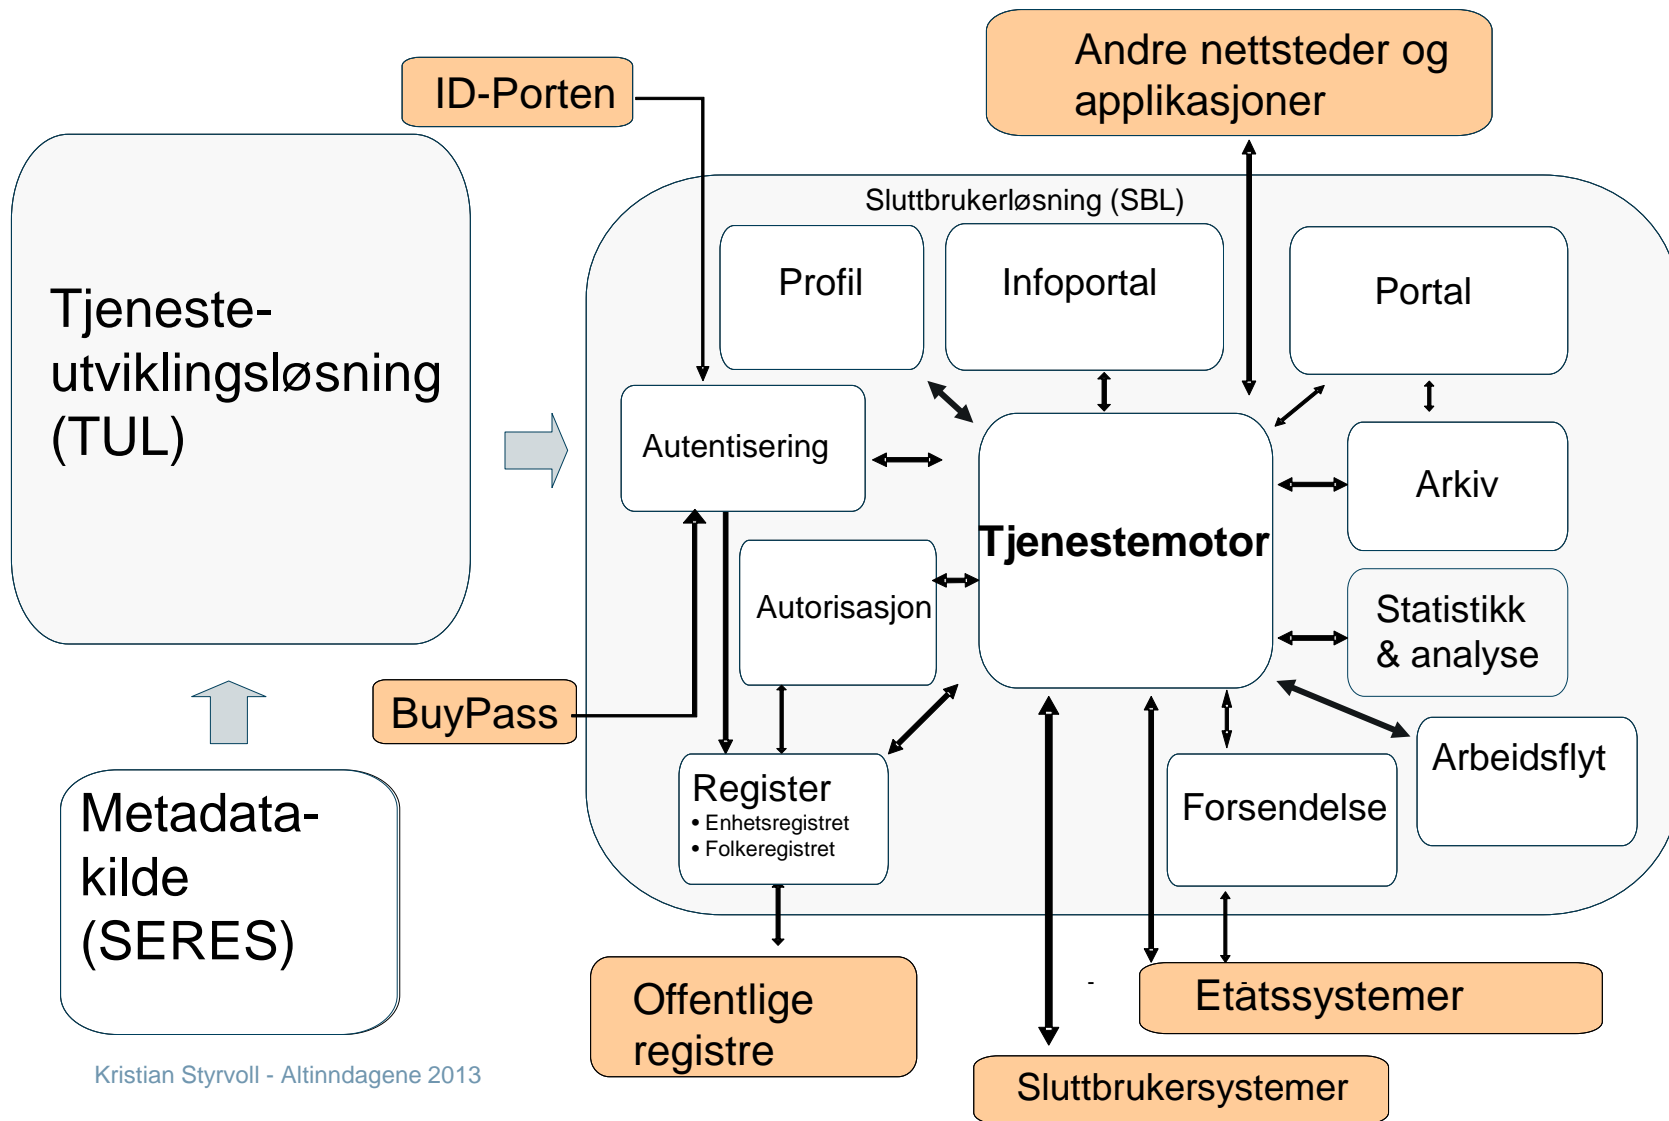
ID-Porten

Andre nettsteder og applikasjoner

Tjeneste-utviklingsløsning (TUL)

Sluttbrukerløsning (SBL)

Profil

Infoportal

Portal

Autentisering

Arkiv

Tjenestemotor

Autorisasjon

Statistikk & analyse

BuyPass

Arbeidsflyt

Register
• Enhetsregistret
• Folkeregistret

Forsendelse

Metadata-kilde (SERES)

Offentlige registre

Etatssystemer

Sluttbrukersystemer

Kristian Styrvoll - Altinndagene 2013